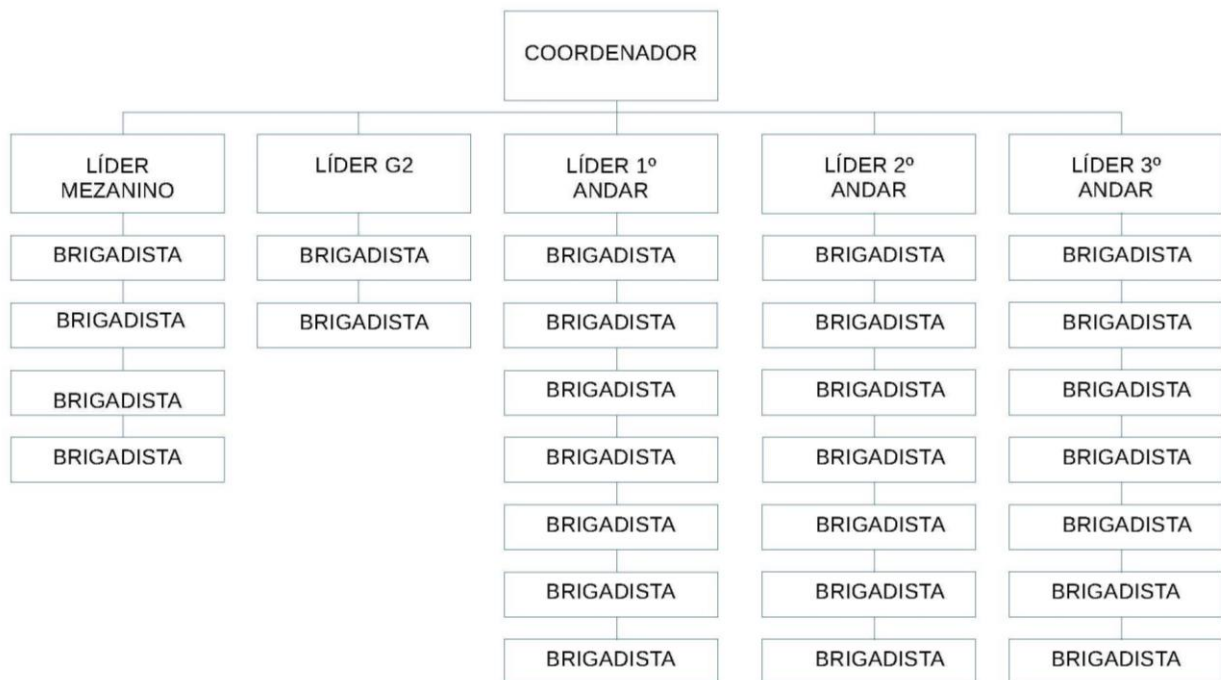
COORDENADOR

LÍDER MEZANINO

BRIGADISTA

BRIGADISTA

BRIGADISTA

BRIGADISTA

LÍDER G2

BRIGADISTA

BRIGADISTA

LÍDER 1º ANDAR

BRIGADISTA

BRIGADISTA

BRIGADISTA

BRIGADISTA

BRIGADISTA

BRIGADISTA

BRIGADISTA

LÍDER 2º ANDAR

BRIGADISTA

BRIGADISTA

BRIGADISTA

BRIGADISTA

BRIGADISTA

BRIGADISTA

BRIGADISTA

LÍDER 3º ANDAR

BRIGADISTA

BRIGADISTA

BRIGADISTA

BRIGADISTA

BRIGADISTA

BRIGADISTA

BRIGADISTA